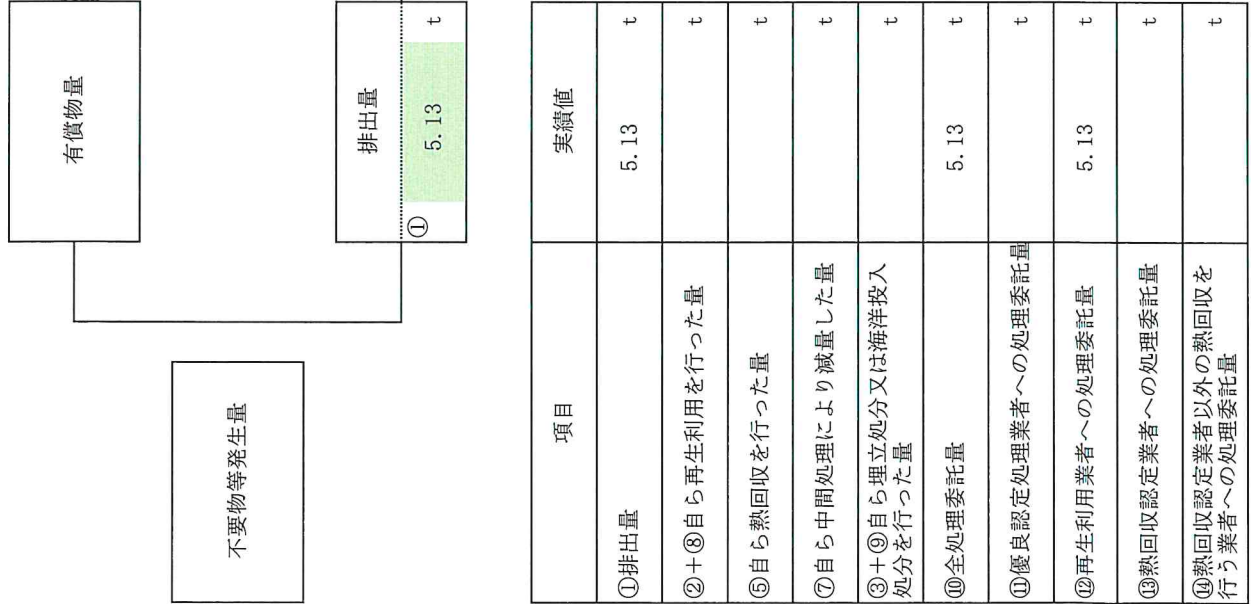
有償物量

排出量
① 5.13 t

不要物等発生量

| 項目 | 実績値 |
|---|---|
| ①排出量 | 5.13 t |
| ②＋⑧自ら再生利用を行った量 | t |
| ⑤自ら熱回収を行った量 | t |
| ⑦自ら中間処理により減量した量 | t |
| ③＋⑨自ら埋立処分又は海洋投入処分を行った量 | t |
| ⑩全処理委託量 | 5.13 t |
| ⑪優良認定処理業者への処理委託量 | t |
| ⑫再生利用業者への処理委託量 | 5.13 t |
| ⑬熱回収認定業者への処理委託量 | t |
| ⑭熱回収認定業者以外の熱回収を行う業者への処理委託量 | t |